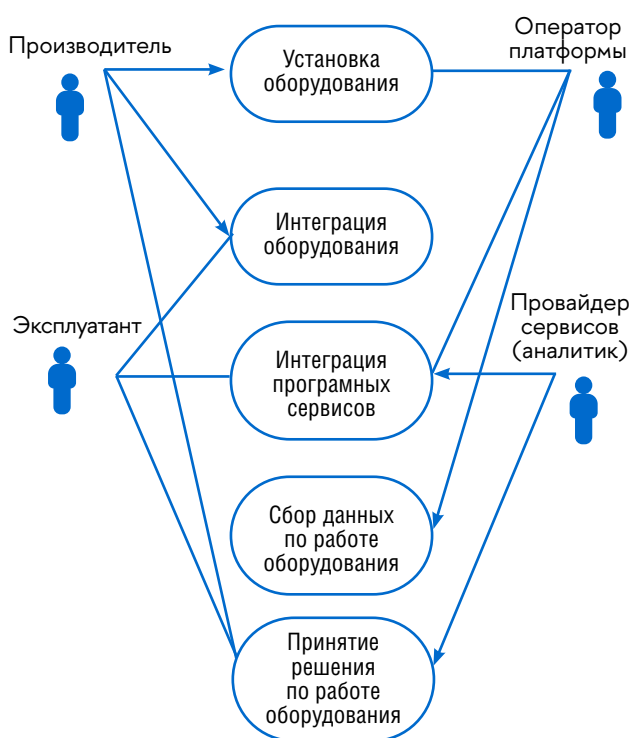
Производитель

Установка оборудования

Оператор платформы

Интеграция оборудования

Эксплуатант

Провайдер сервисов (аналитик)

Интеграция програмных сервисов

Сбор данных по работе оборудования

Принятие решения по работе оборудования